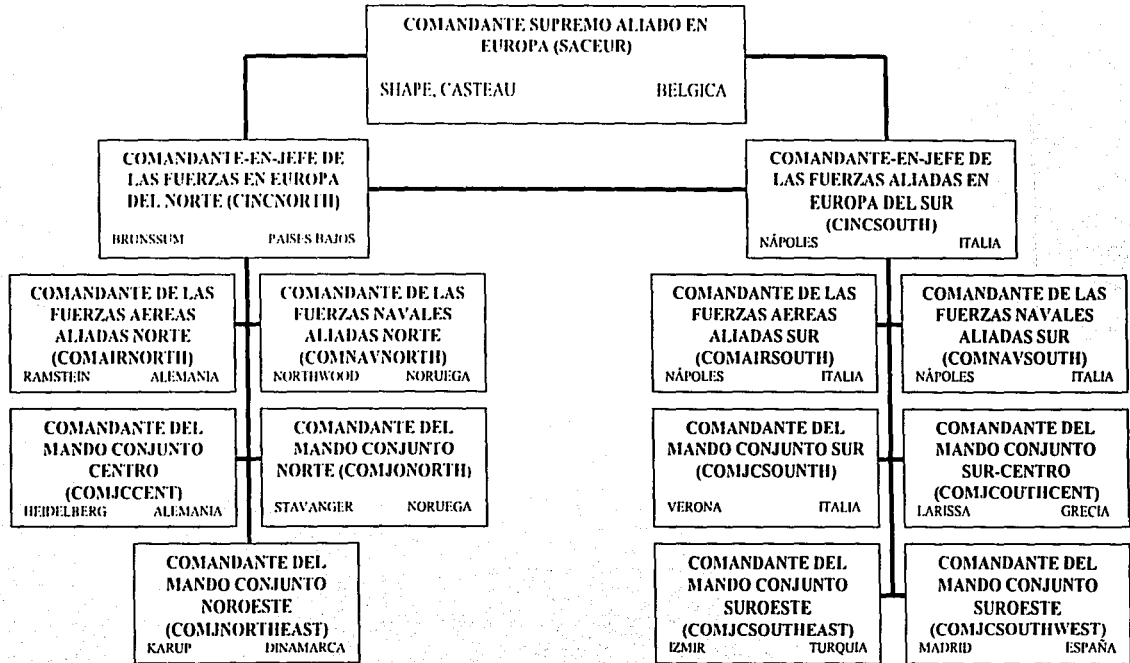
COMANDANTE SUPREMO ALIADO EN EUROPA (SACEUR)
SHAPE, CASTEAU BELGICA

COMANDANTE-EN-JEFE DE LAS FUERZAS EN EUROPA DEL NORTE (CINCNORTH)
BRUNSSUM PAISES BAJOS

COMANDANTE-EN-JEFE DE LAS FUERZAS ALIADAS EN EUROPA DEL SUR (CINCSOUTH)
NÁPOLES ITALIA

COMANDANTE DE LAS FUERZAS AEREAS ALIADAS NORTE (COMAIRNORTH)
RAMSTEIN ALEMANIA

COMANDANTE DE LAS FUERZAS NAVALES ALIADAS NORTE (COMNAVNORTH)
NORTHWOOD NORUEGA

COMANDANTE DE LAS FUERZAS AEREAS ALIADAS SUR (COMAIRSOUTH)
NÁPOLES ITALIA

COMANDANTE DE LAS FUERZAS NAVALES ALIADAS SUR (COMNAVSOUTH)
NÁPOLES ITALIA

COMANDANTE DEL MANDO CONJUNTO CENTRO (COMJCCENT)
HEIDELBERG ALEMANIA

COMANDANTE DEL MANDO CONJUNTO NORTE (COMJONORTH)
STAVANGER NORUEGA

COMANDANTE DEL MANDO CONJUNTO SUR (COMJCSOUNTH)
VERONA ITALIA

COMANDANTE DEL MANDO CONJUNTO SUR-CENTRO (COMJCOUTHCENT)
LARISSA GRECIA

COMANDANTE DEL MANDO CONJUNTO NOROESTE (COMJNORTHEAST)
KARUP DINAMARCA

COMANDANTE DEL MANDO CONJUNTO SUROESTE (COMJCSOUTHEAST)
IZMIR TURQUIA

COMANDANTE DEL MANDO CONJUNTO SUROESTE (COMJCSOUTHWEST)
MADRID ESPAÑA